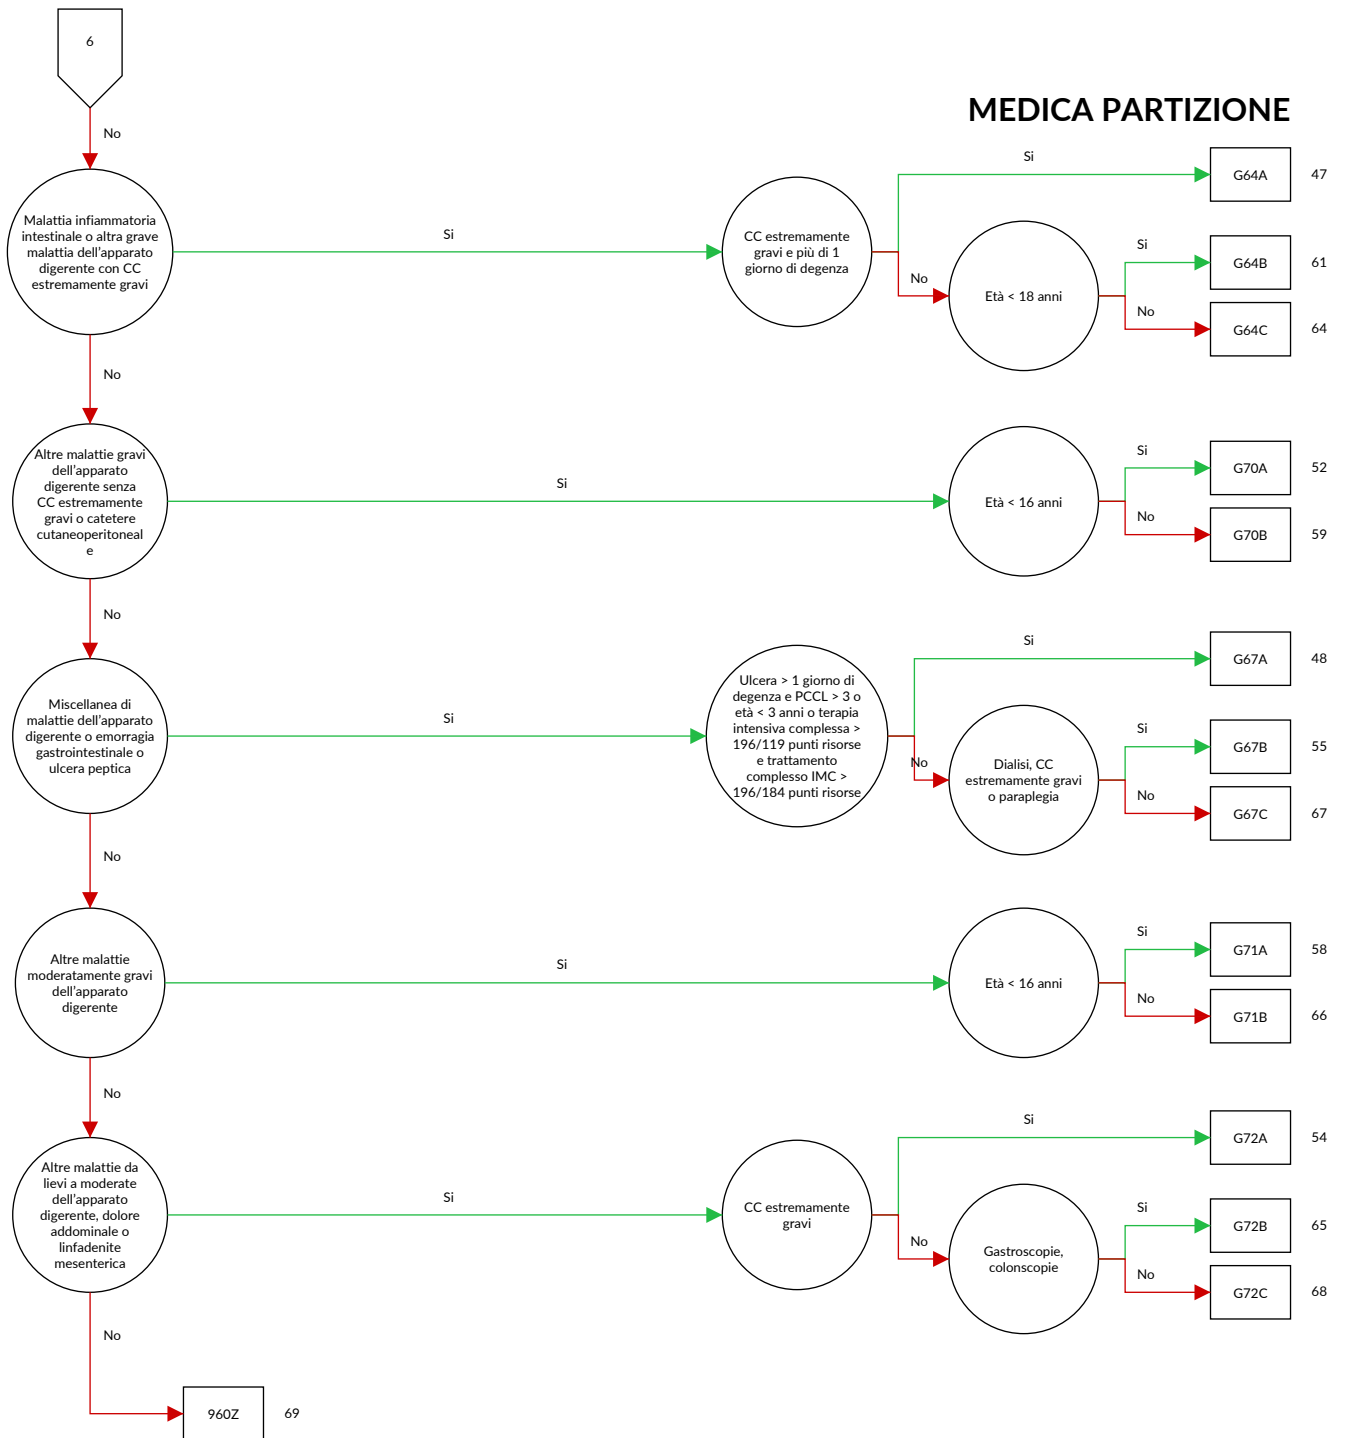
6

MEDICA PARTIZIONE

No

Malattia infiammatoria intestinale o altra grave malattia dell'apparato digerente con CC estremamente gravi

Si

CC estremamente gravi e più di 1 giorno di degenza

Si

G64A 47

No

Età < 18 anni

Si

G64B 61

No

G64C 64

No

Altre malattie gravi dell'apparato digerente senza CC estremamente gravi o catetere cutaneoperitoneal e

Si

Età < 16 anni

Si

G70A 52

No

G70B 59

No

Miscellanea di malattie dell'apparato digerente o emorragia gastrointestinale o ulcera peptica

Si

Ulcera > 1 giorno di degenza e PCCL > 3 o età < 3 anni o terapia intensiva complessa > 196/119 punti risorse e trattamento complesso IMC > 196/184 punti risorse

Si

G67A 48

No

Dialisi, CC estremamente gravi o paraplegia

Si

G67B 55

No

G67C 67

No

Altre malattie moderatamente gravi dell'apparato digerente

Si

Età < 16 anni

Si

G71A 58

No

G71B 66

No

Altre malattie da lievi a moderate dell'apparato digerente, dolore addominale o linfadenite mesenterica

Si

CC estremamente gravi

Si

G72A 54

No

Gastroscopie, colonscopie

Si

G72B 65

No

G72C 68

No

960Z 69